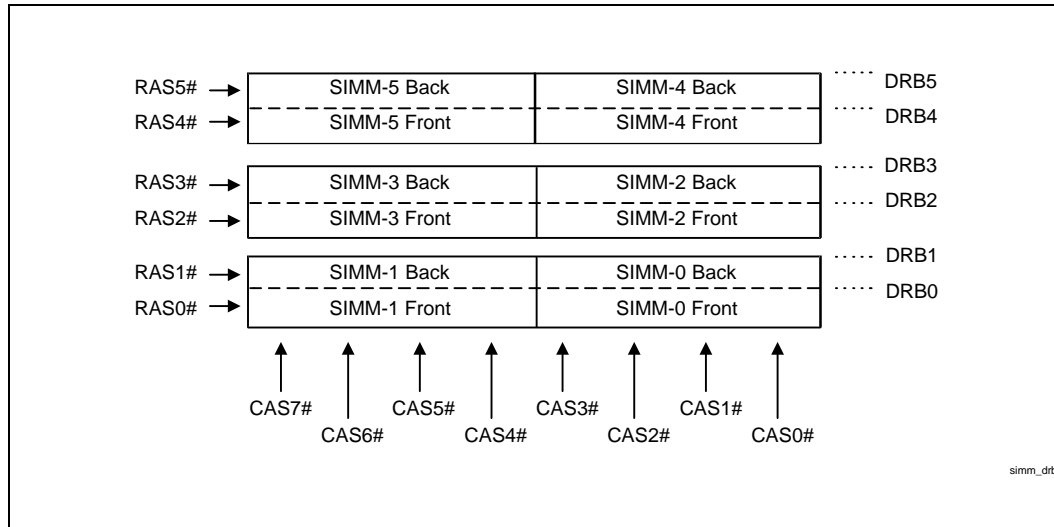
RAS5# SIMM-5 Back SIMM-4 Back DRB5
RAS4# SIMM-5 Front SIMM-4 Front DRB4
RAS3# SIMM-3 Back SIMM-2 Back DRB3
RAS2# SIMM-3 Front SIMM-2 Front DRB2
RAS1# SIMM-1 Back SIMM-0 Back DRB1
RAS0# SIMM-1 Front SIMM-0 Front DRB0

CAS7# CAS6# CAS5# CAS4# CAS3# CAS2# CAS1# CAS0#

simm_drt